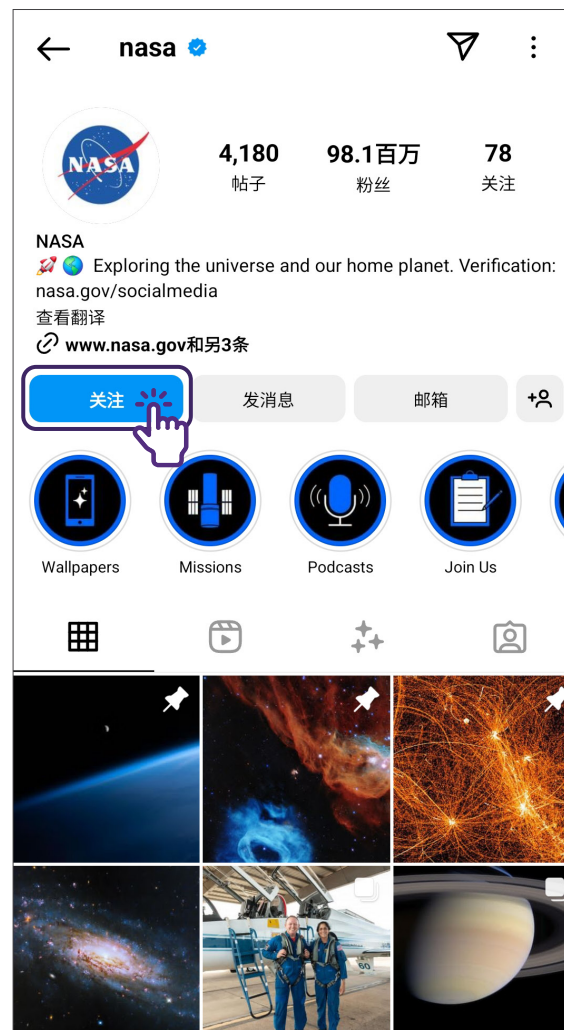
nasa

NASA

4,180
帖子

98.1百万
粉丝

78
关注

NASA
🚀🌎 Exploring the universe and our home planet. Verification: nasa.gov/socialmedia
查看翻译
www.nasa.gov和另3条

关注
发消息
邮箱

Wallpapers
Missions
Podcasts
Join Us